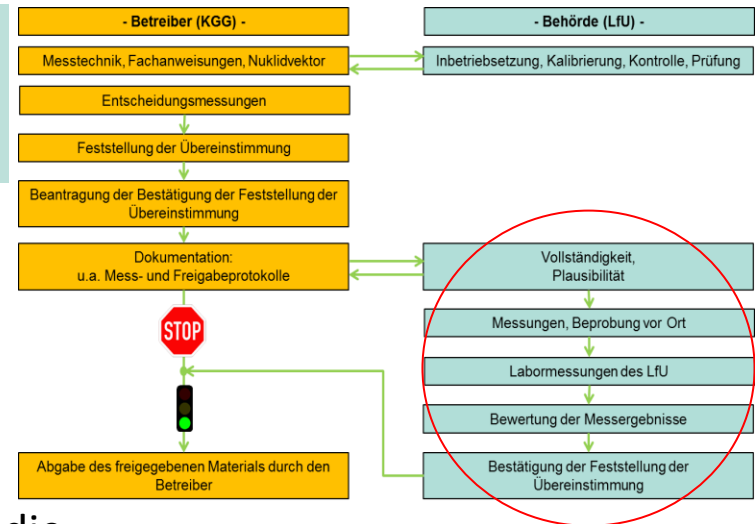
- Betreiber (KGG) -

- Behörde (LfU) -

Messtechnik, Fachanweisungen, Nuklidvektor

Inbetriebsetzung, Kalibrierung, Kontrolle, Prüfung

Entscheidungsmessungen

Feststellung der Übereinstimmung

Beantragung der Bestätigung der Feststellung der Übereinstimmung

Dokumentation: u.a. Mess- und Freigabeprotokolle

Vollständigkeit, Plausibilität

STOP

Messungen, Beprobung vor Ort

Labormessungen des LfU

Bewertung der Messergebnisse

Abgabe des freigegebenen Materials durch den Betreiber

Bestätigung der Feststellung der Übereinstimmung

die